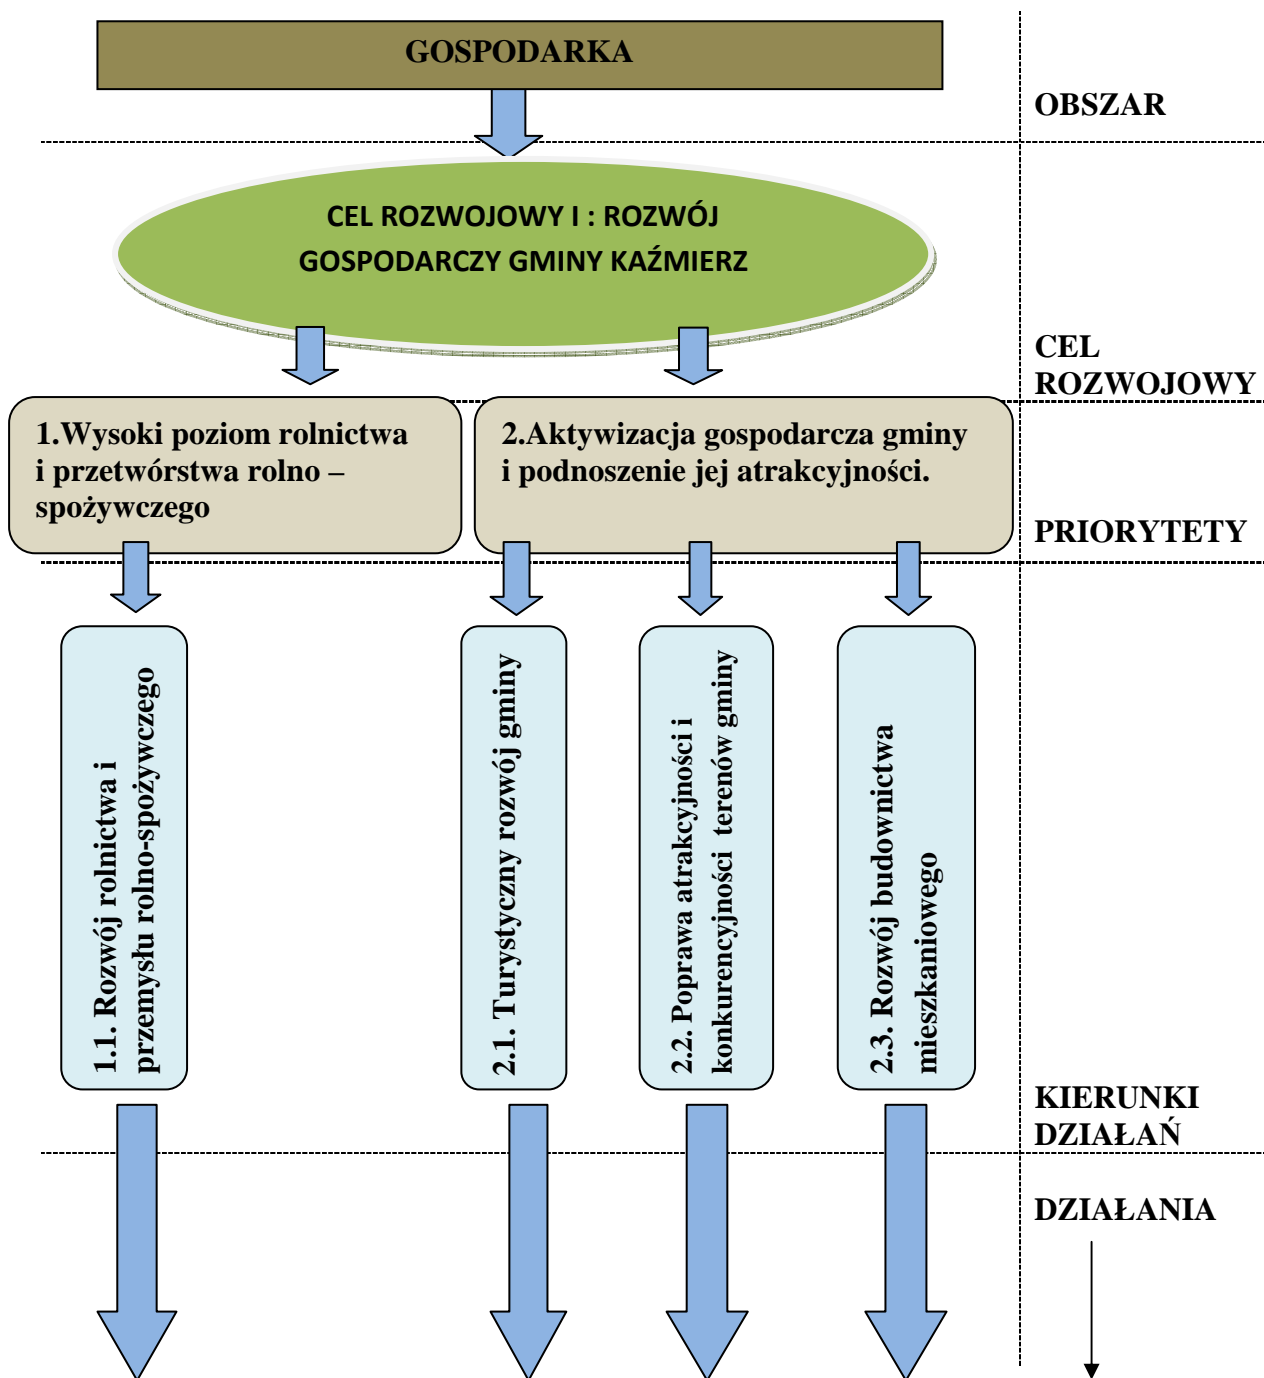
GOSPODARKA

OBSZAR

CEL ROZWOJOWY I : ROZWÓJ GOSPODARCZY GMINY KAŹMIERZ

CEL ROZWOJOWY

1.Wysoki poziom rolnictwa i przetwórstwa rolno – spożywczego

2.Aktywizacja gospodarcza gminy i podnoszenie jej atrakcyjności.

PRIORYTETY

1.1. Rozwój rolnictwa i przemysłu rolno-spożywczego

2.1. Turystyczny rozwój gminy

2.2. Poprawa atrakcyjności i konkurencyjności terenów gminy

2.3. Rozwój budownictwa mieszkaniowego

KIERUNKI DZIAŁAŃ

DZIAŁANIA